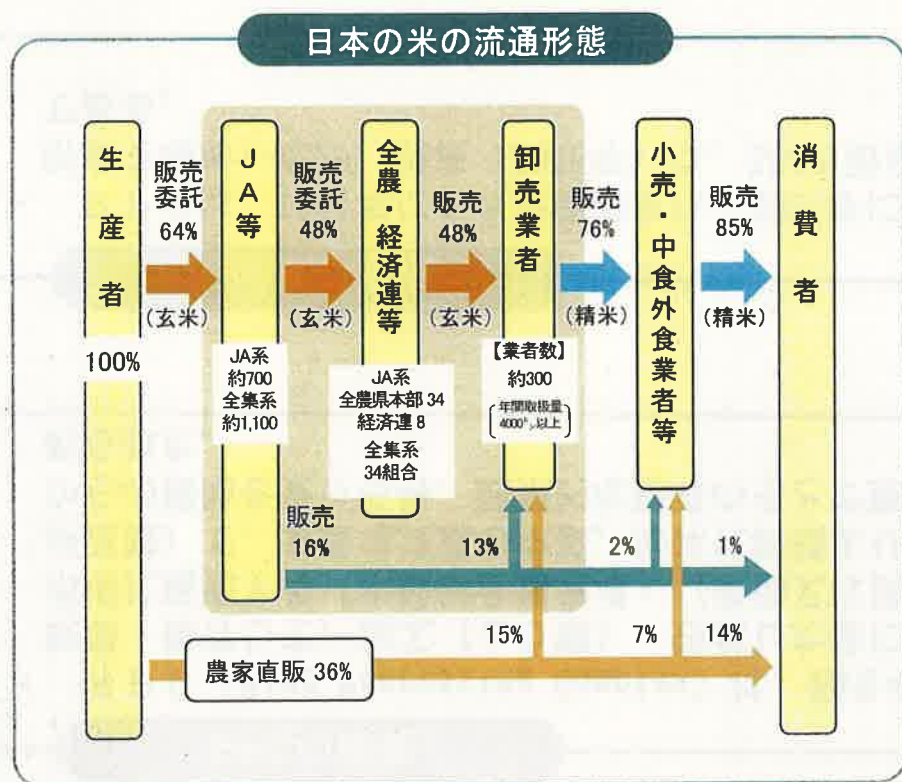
日本の米の流通形態

生産者

100%

販売委託 64%

(玄米)

JA等

JA系 約700 全集系 約1,100

販売委託 48%

(玄米)

全農・経済連等

JA系 全農県本部 34 経済連 8

全集系 34組合

販売 48%

(玄米)

卸売業者

【業者数】 約300

(年間取扱量 4000t 以上)

販売 76%

(精米)

小売・中食外食業者等

販売 85%

(精米)

消費者

販売 16%

13%

2%

1%

15%

7%

14%

農家直販 36%